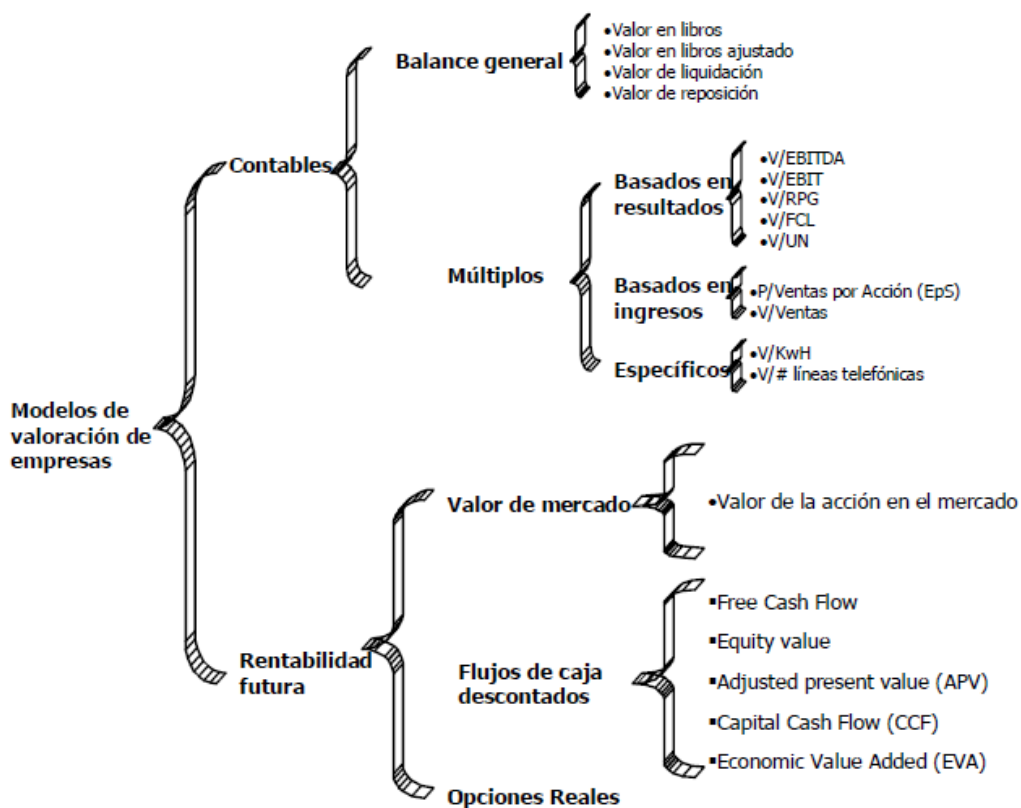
Modelos de valoración de empresas

Contables

Balance general
•Valor en libros
•Valor en libros ajustado
•Valor de liquidación
•Valor de reposición

Múltiplos

Basados en resultados
•V/EBITDA
•V/EBIT
•V/RPG
•V/FCL
•V/UN

Basados en ingresos
•P/Ventas por Acción (EpS)
•V/Ventas

Específicos
•V/KwH
•V/# líneas telefónicas

Rentabilidad futura

Valor de mercado
•Valor de la acción en el mercado

Flujos de caja descontados
▪Free Cash Flow
▪Equity value
▪Adjusted present value (APV)
▪Capital Cash Flow (CCF)
▪Economic Value Added (EVA)

Opciones Reales